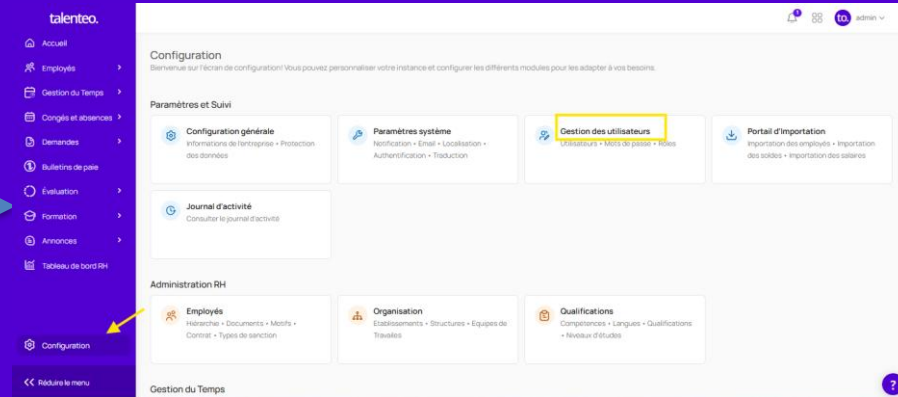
talenteo.

Accueil
Employés
Gestion du Temps
Congés et absences
Demandes
Bulletins de paie
Évaluation
Formation
Annonces
Tableau de bord RH

Configuration

Réduire le menu

1

to. admin

Configuration
Bienvenue sur l'écran de configuration! Vous pouvez personnaliser votre instance et configurer les différents modules pour les adapter à vos besoins.

Paramètres et Suivi

Configuration générale
Informations de l'entreprise • Protection des données

Paramètres système
Notification • Email • Localisation • Authentification • Traduction

Gestion des utilisateurs
Utilisateurs • Mots de passe • Rôles

Portail d'importation
Importation des employés • Importation des soldes • Importation des salaires

Journal d'activité
Consulter le journal d'activité

Administration RH

Employés
Hiérarchie • Documents • Motifs • Contrat • Types de sanction

Organisation
Établissements • Structures • Equipes de Travailes

Qualifications
Compétences • Langues • Qualifications • Niveaux d'études

Gestion du Temps

?